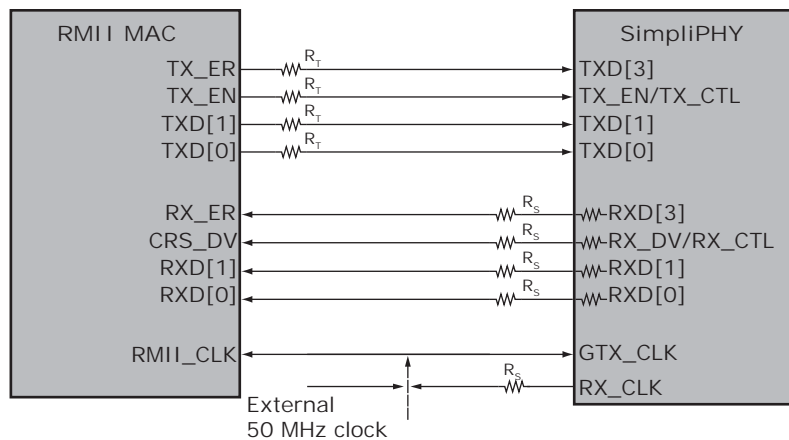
RMII MAC

TX_ER
TX_EN
TXD[1]
TXD[0]

RX_ER
CRS_DV
RXD[1]
RXD[0]

RMII_CLK

$R_T$
$R_T$
$R_T$
$R_T$

$R_S$
$R_S$
$R_S$
$R_S$

$R_S$

SimpliPHY

TXD[3]
TX_EN/TX_CTL
TXD[1]
TXD[0]

RXD[3]
RX_DV/RX_CTL
RXD[1]
RXD[0]

GTX_CLK
RX_CLK

External
50 MHz clock